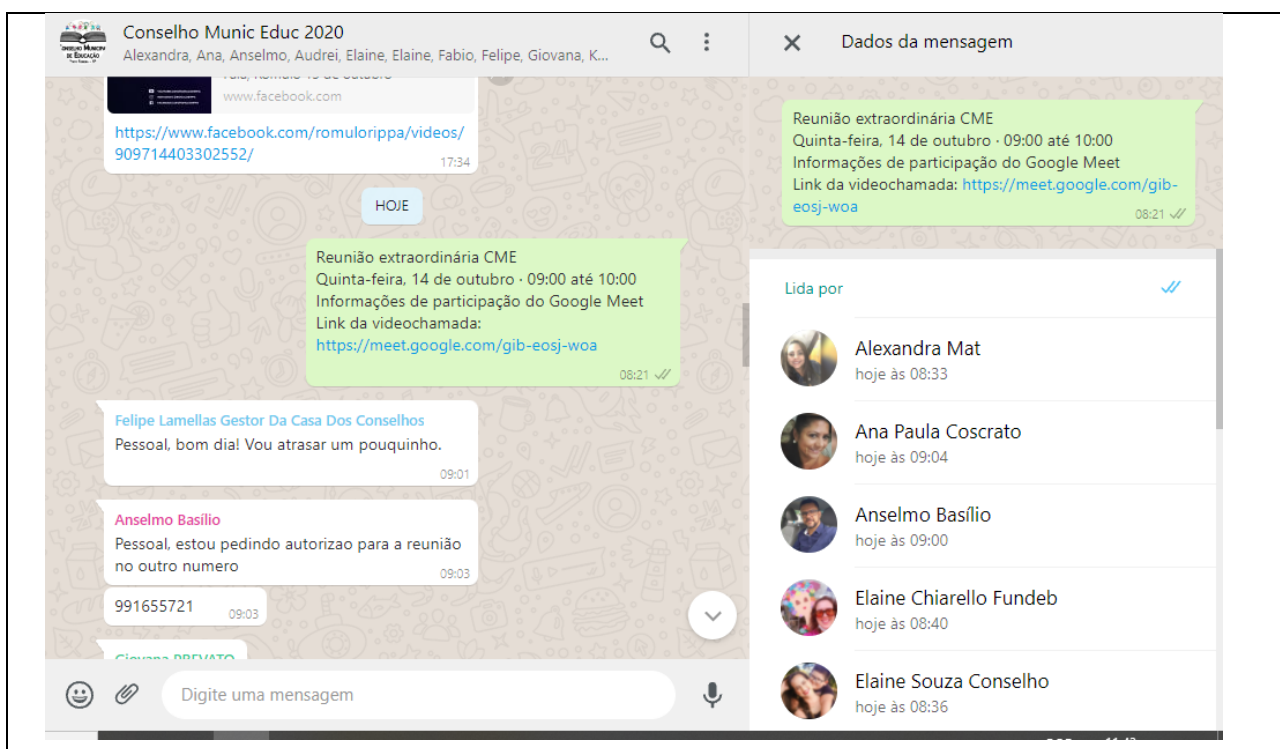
Conselho Munic Educ 2020
Alexandra, Ana, Anselmo, Audrei, Elaine, Elaine, Fabio, Felipe, Giovana, K...

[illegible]
www.facebook.com
https://www.facebook.com/romulorippa/videos/909714403302552/
17:34

HOJE

Reunião extraordinária CME
Quinta-feira, 14 de outubro · 09:00 até 10:00
Informações de participação do Google Meet
Link da videochamada:
https://meet.google.com/gib-eosj-woa
08:21

Felipe Lamellas Gestor Da Casa Dos Conselhos
Pessoal, bom dia! Vou atrasar um pouquinho.
09:01

Anselmo Basílio
Pessoal, estou pedindo autorizao para a reunião no outro numero
09:03

991655721
09:03

Giovana PREVATO

Digite uma mensagem

Dados da mensagem

Reunião extraordinária CME
Quinta-feira, 14 de outubro · 09:00 até 10:00
Informações de participação do Google Meet
Link da videochamada: https://meet.google.com/gib-eosj-woa
08:21

Lida por

Alexandra Mat
hoje às 08:33

Ana Paula Coscrato
hoje às 09:04

Anselmo Basílio
hoje às 09:00

Elaine Chiarello Fundeb
hoje às 08:40

Elaine Souza Conselho
hoje às 08:36